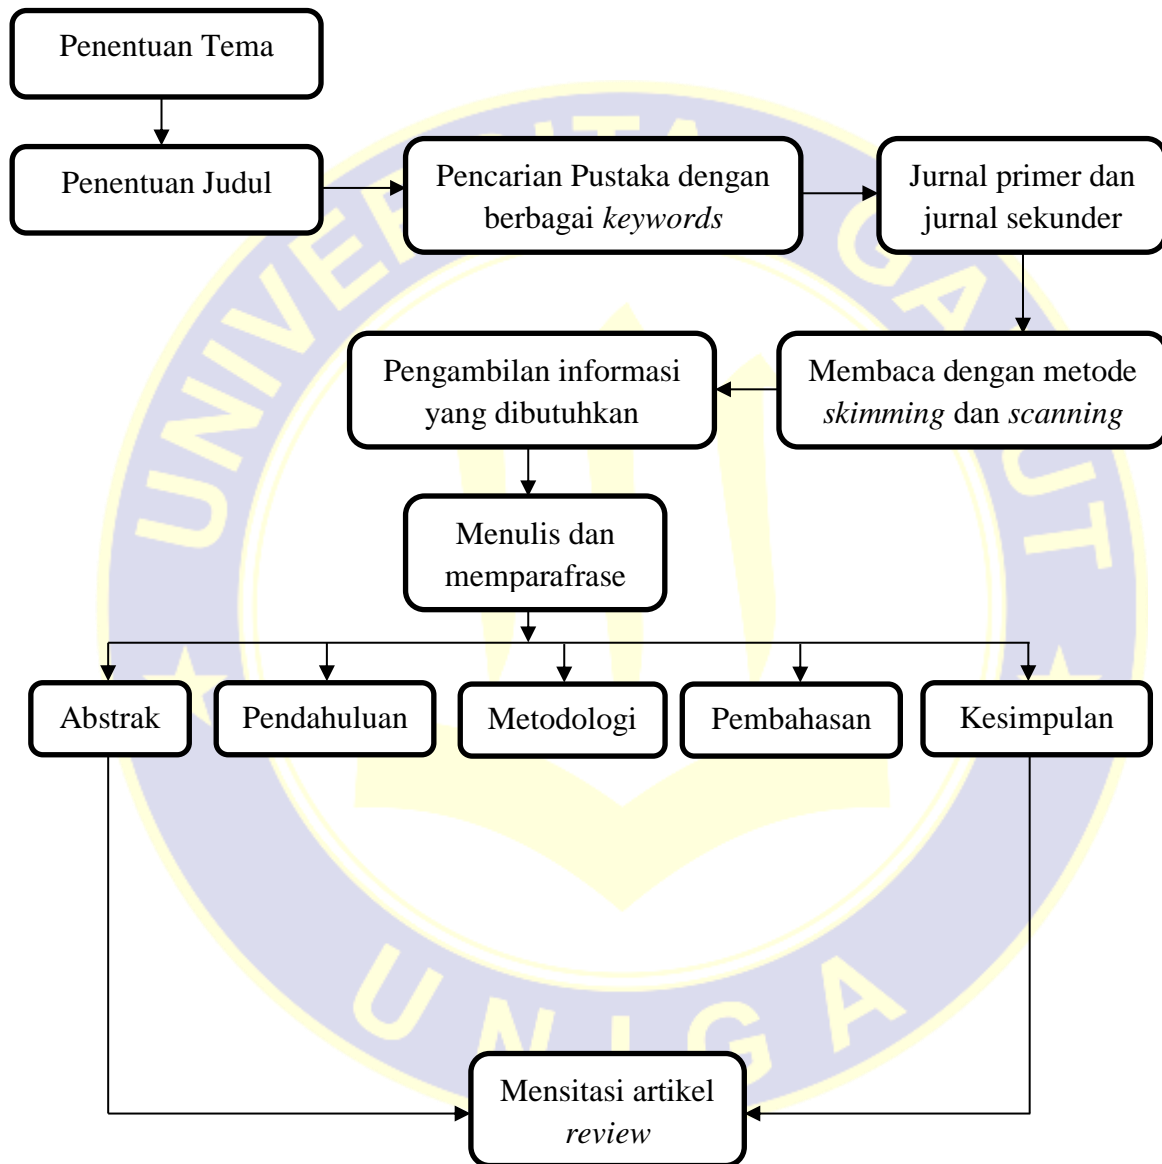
Penentuan Tema

Penentuan Judul

Pencarian Pustaka dengan berbagai *keywords*

Jurnal primer dan jurnal sekunder

Membaca dengan metode *skimming* dan *scanning*

Pengambilan informasi yang dibutuhkan

Menulis dan memparafrase

Abstrak

Pendahuluan

Metodologi

Pembahasan

Kesimpulan

Mensitasi artikel *review*

UNIVERSITAS GARUT

UNIGA